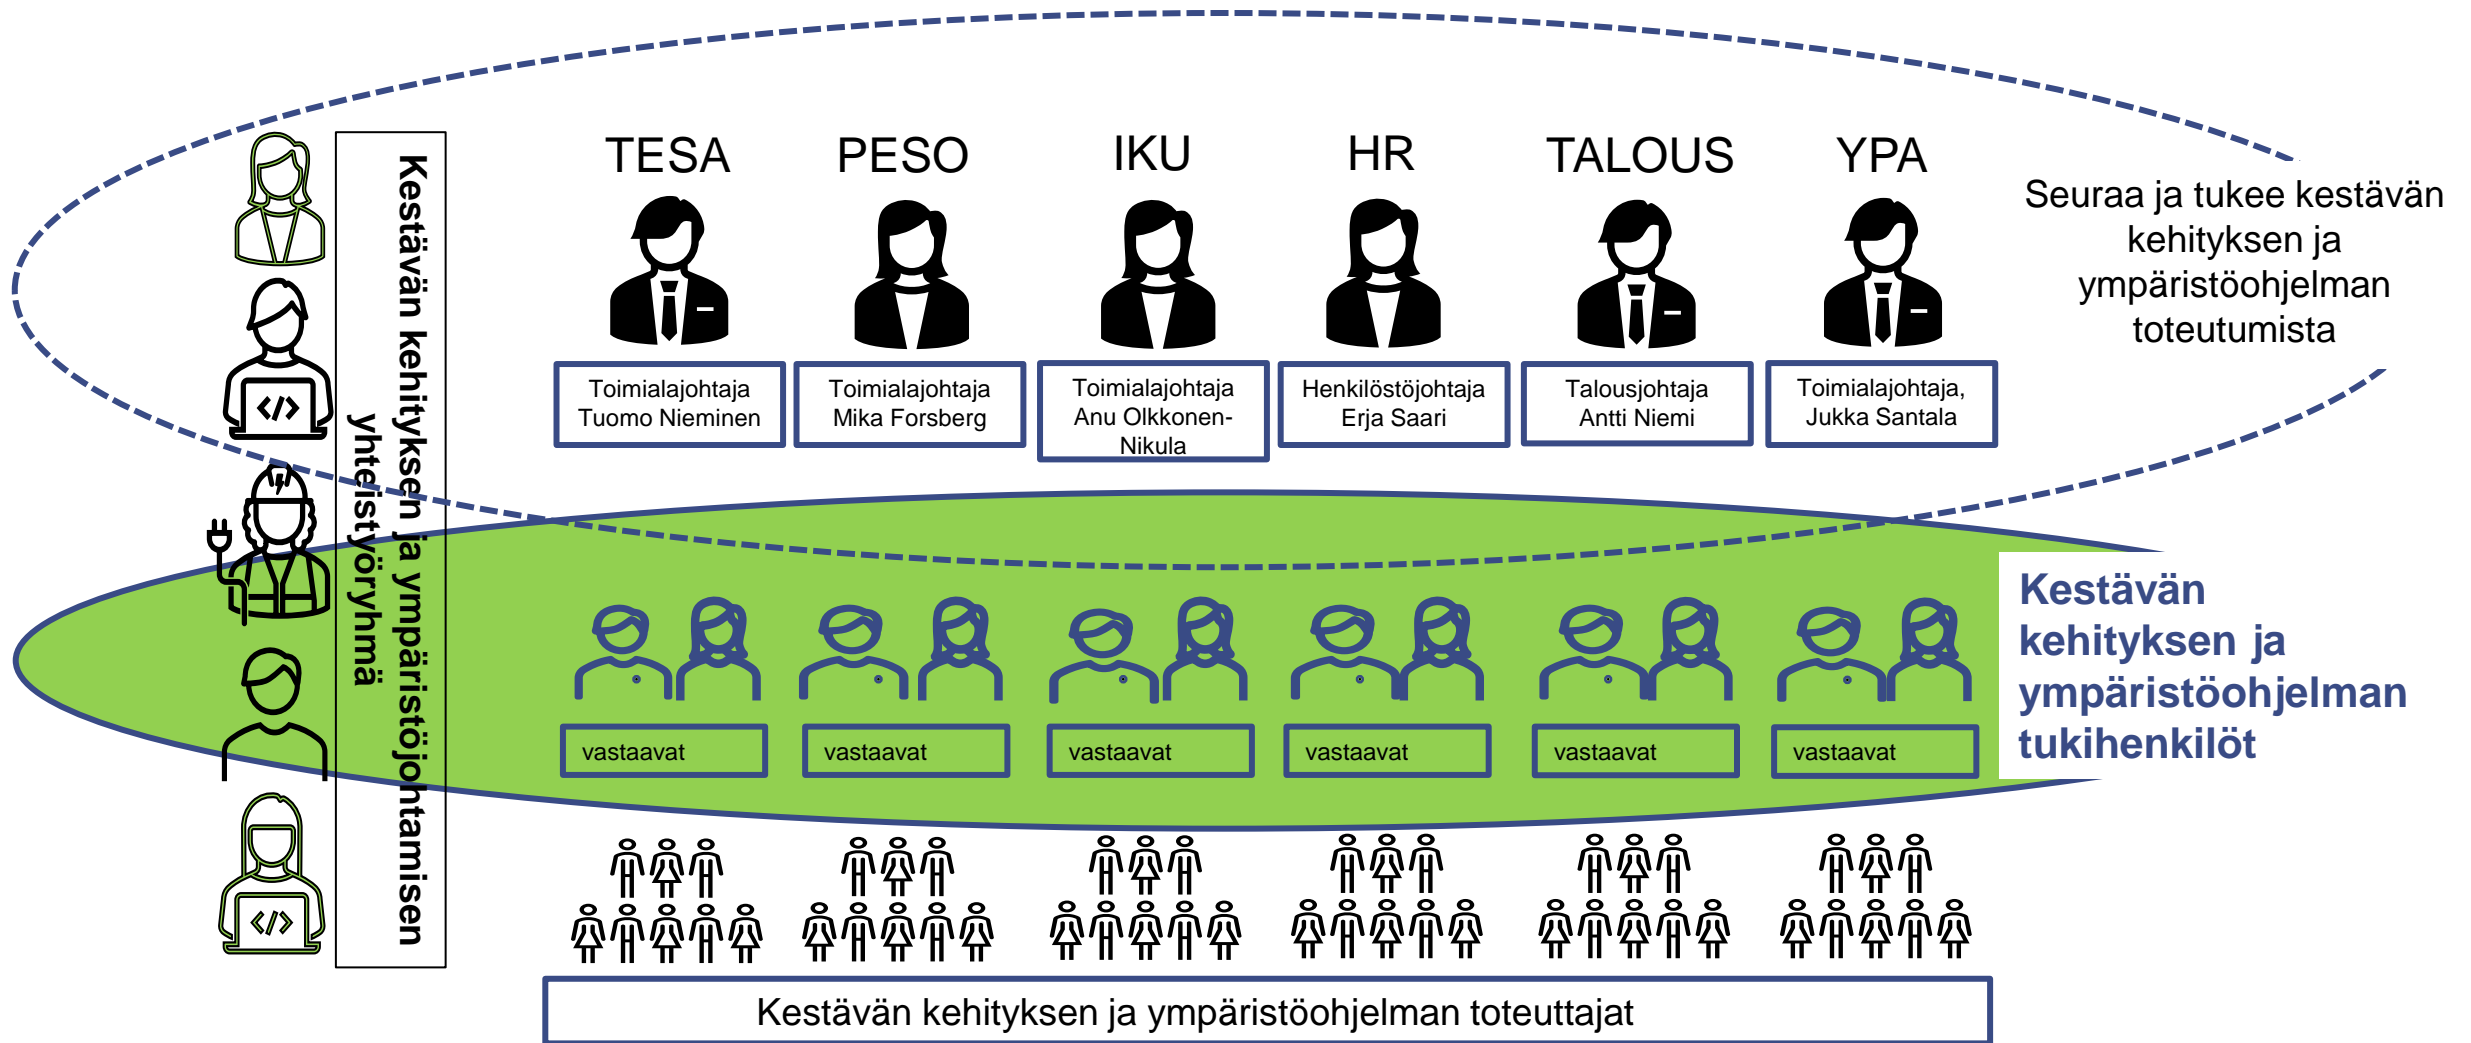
Kestävän kehityksen ja ympäristöjohtamisen yhteistyöryhmä

TESA

PESO

IKU

HR

TALOUS

YPA

Seuraa ja tukee kestävän kehityksen ja ympäristöohjelman toteutumista

Toimialajohtaja Tuomo Nieminen

Toimialajohtaja Mika Forsberg

Toimialajohtaja Anu Olkkonen-Nikula

Henkilöstöjohtaja Erja Saari

Talousjohtaja Antti Niemi

Toimialajohtaja, Jukka Santala

vastaavat

vastaavat

vastaavat

vastaavat

vastaavat

vastaavat

Kestävän kehityksen ja ympäristöohjelman tukihenkilöt

Kestävän kehityksen ja ympäristöohjelman toteuttajat